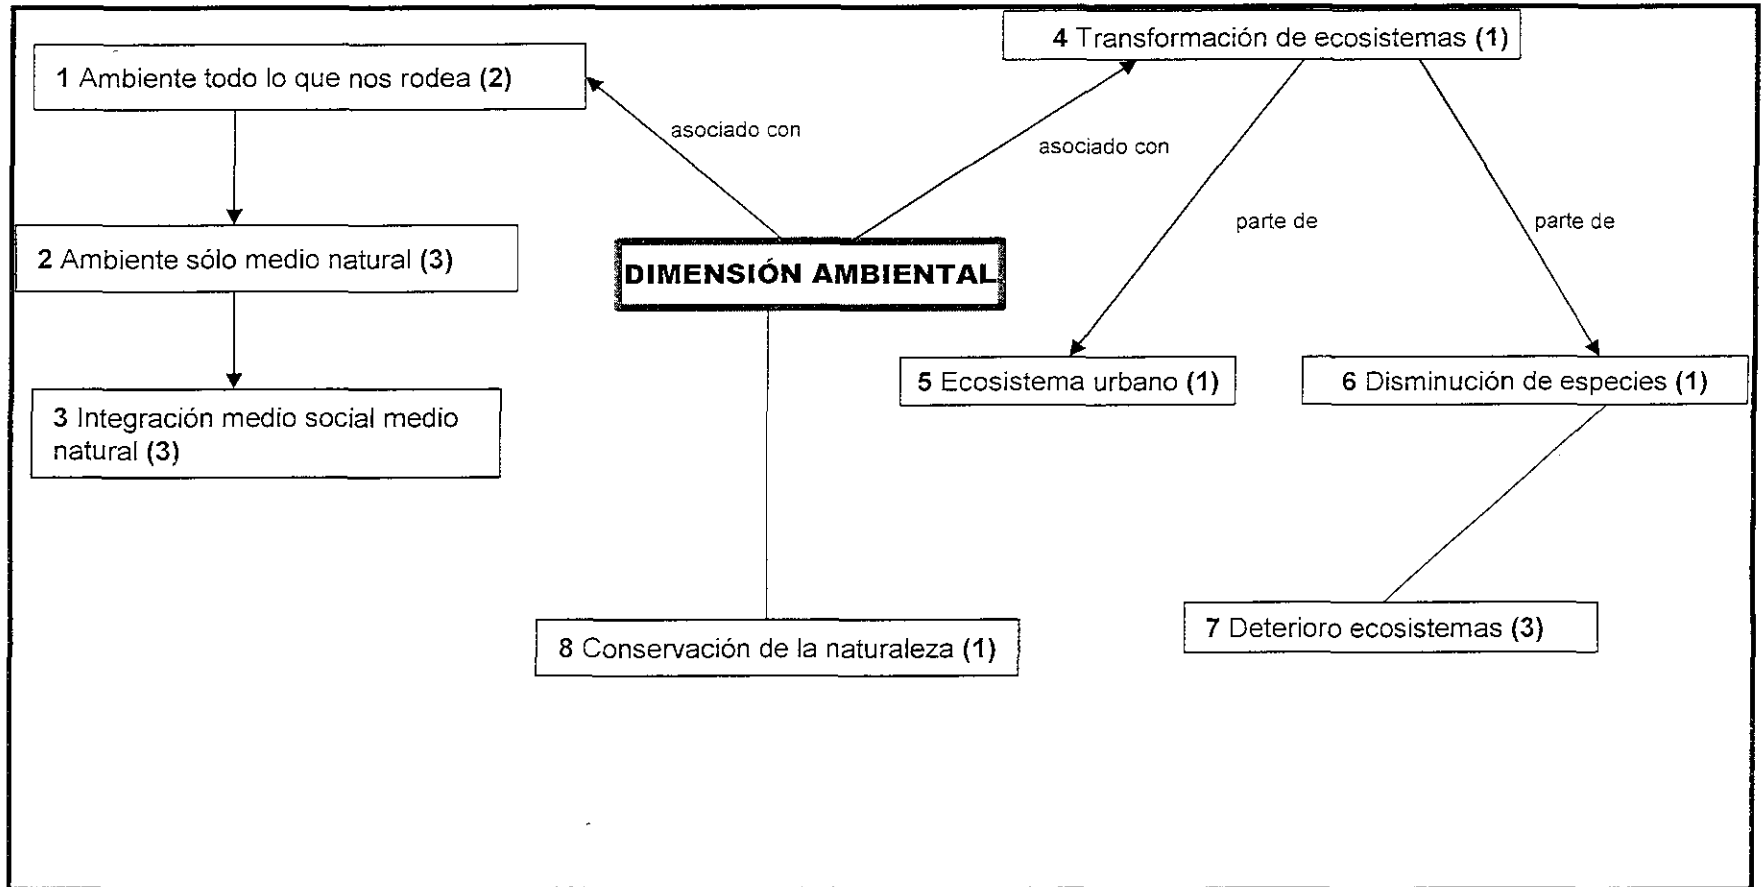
4 Transformación de ecosistemas (1)

1 Ambiente todo lo que nos rodea (2)

asociado con

asociado con

parte de

parte de

2 Ambiente sólo medio natural (3)

DIMENSIÓN AMBIENTAL

5 Ecosistema urbano (1)

6 Disminución de especies (1)

3 Integración medio social medio natural (3)

8 Conservación de la naturaleza (1)

7 Deterioro ecosistemas (3)